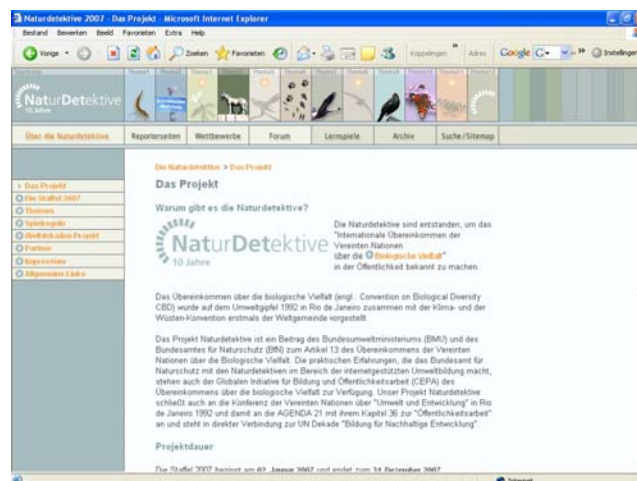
Naturdetektive 2007 - Das Projekt - Microsoft Internet Explorer

Bestand Bewerken Beeld Favorieten Extra Help

Vorige Zoeken Favorieten Koppelingen Adres Google Instellingen

NaturDetektive 10 Jahre

Über die Naturdetektive | Reporterseiten | Wettbewerbe | Forum | Lernspiele | Archiv | Suche/Sitemap

› Das Projekt
Die Staffel 2007
Themen
Spielregeln
Weltmuseum-Projekt
Partner
Impressum
Allgemeine Links

Die Naturdetektive > Das Projekt

Das Projekt

Warum gibt es die Naturdetektive?

NaturDetektive 10 Jahre

Die Naturdetektive sind entstanden, um das "Internationale Übereinkommen der Vereinten Nationen über die Biologische Vielfalt" in der Öffentlichkeit bekannt zu machen.

Das Übereinkommen über die biologische Vielfalt (engl.: Convention on Biological Diversity CBD) wurde auf dem Umweltgipfel 1992 in Rio de Janeiro zusammen mit der Klima- und der Wüsten-Konvention erstmals der Weltgemeinde vorgestellt.

Das Projekt Naturdetektive ist ein Beitrag des Bundesumweltministeriums (BMU) und des Bundesamtes für Naturschutz (BfN) zum Artikel 13 des Übereinkommens der Vereinten Nationen über die Biologische Vielfalt. Die praktischen Erfahrungen, die das Bundesamt für Naturschutz mit den Naturdetektiven im Bereich der internetgestützten Umweltbildung macht, stehen auch der Globalen Initiative für Bildung und Öffentlichkeitsarbeit (CEPA) des Übereinkommens über die biologische Vielfalt zur Verfügung. Unser Projekt Naturdetektive schließt auch an die Konferenz der Vereinten Nationen über "Umwelt und Entwicklung" in Rio de Janeiro 1992 und damit an die AGENDA 21 mit ihrem Kapitel 36 zur "Öffentlichkeitsarbeit" an und steht in direkter Verbindung zur UN Dekade "Bildung für Nachhaltige Entwicklung".

Projektdauer

Die Staffel 2007 beginnt am 02. Januar 2007 und endet zum 31. Dezember 2007.

Internet